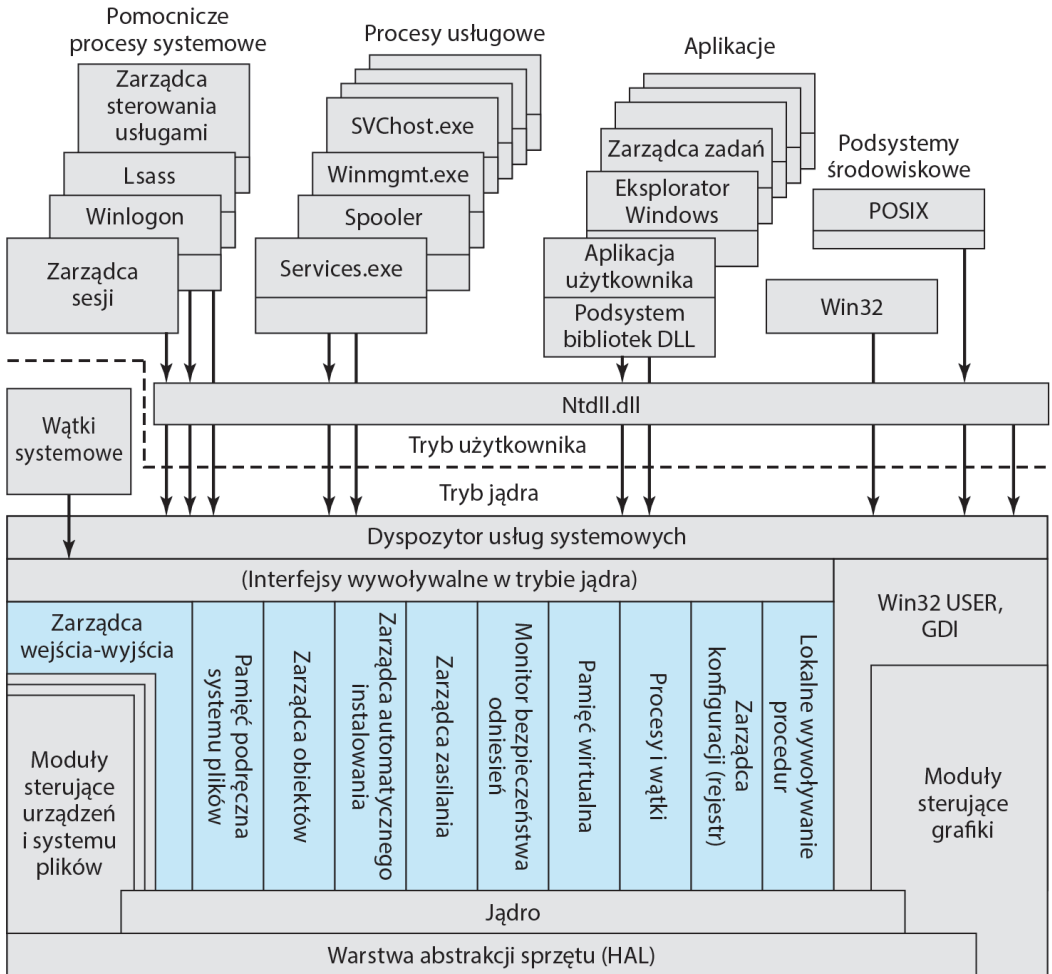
Pomocnicze procesy systemowe

Zarządca sterowania usługami

Lsass

Winlogon

Zarządca sesji

Procesy usługowe

SVChost.exe

Winmgmt.exe

Spooler

Services.exe

Aplikacje

Zarządca zadań

Eksplorator Windows

Aplikacja użytkownika

Podsystem bibliotek DLL

Podsystemy środowiskowe

POSIX

Win32

Wątki systemowe

Ntdll.dll

Tryb użytkownika

Tryb jądra

Dyspozytor usług systemowych

(Interfejsy wywoływalne w trybie jądra)

Win32 USER, GDI

Zarządca wejścia-wyjścia

Pamięć podręczna systemu plików

Zarządca obiektów

Zarządca automatycznego instalowania

Zarządca zasilania

Monitor bezpieczeństwa odniesień

Pamięć wirtualna

Procesy i wątki

Zarządca konfiguracji (rejestr)

Lokalne wywoływanie procedur

Moduły sterujące urządzeń i systemu plików

Moduły sterujące grafiki

Jądro

Warstwa abstrakcji sprzętu (HAL)